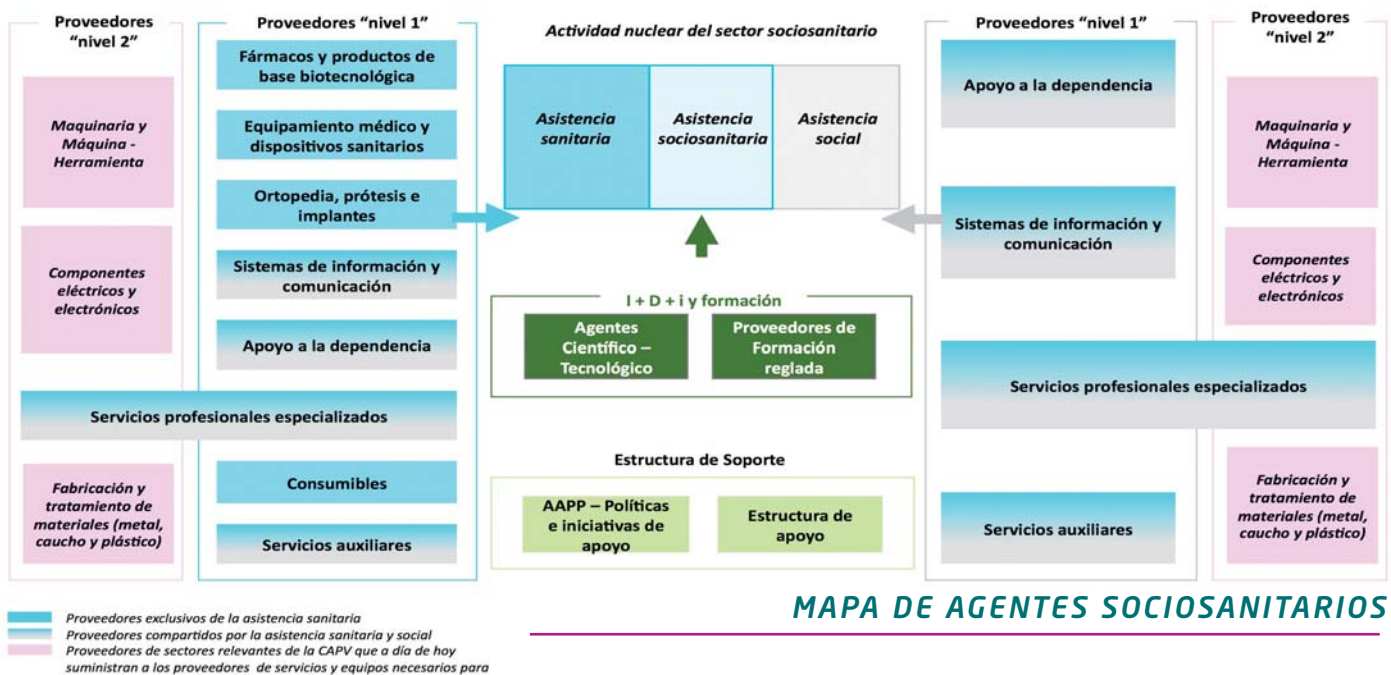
Proveedores "nivel 2"

Maquinaria y Máquina - Herramienta

Componentes eléctricos y electrónicos

Fabricación y tratamiento de materiales (metal, caucho y plástico)

Proveedores "nivel 1"

Fármacos y productos de base biotecnológica

Equipamiento médico y dispositivos sanitarios

Ortopedia, prótesis e implantes

Sistemas de información y comunicación

Apoyo a la dependencia

Servicios profesionales especializados

Consumibles

Servicios auxiliares

Actividad nuclear del sector sociosanitario

Asistencia sanitaria

Asistencia sociosanitaria

Asistencia social

I + D + i y formación

Agentes Científico – Tecnológico

Proveedores de Formación reglada

Estructura de Soporte

AAPP – Políticas e iniciativas de apoyo

Estructura de apoyo

Proveedores "nivel 1"

Apoyo a la dependencia

Sistemas de información y comunicación

Servicios profesionales especializados

Servicios auxiliares

Proveedores "nivel 2"

Maquinaria y Máquina - Herramienta

Componentes eléctricos y electrónicos

Fabricación y tratamiento de materiales (metal, caucho y plástico)

Proveedores exclusivos de la asistencia sanitaria
Proveedores compartidos por la asistencia sanitaria y social
Proveedores de sectores relevantes de la CAPV que a día de hoy suministran a los proveedores de servicios y equipos necesarios para

MAPA DE AGENTES SOCIOSANITARIOS